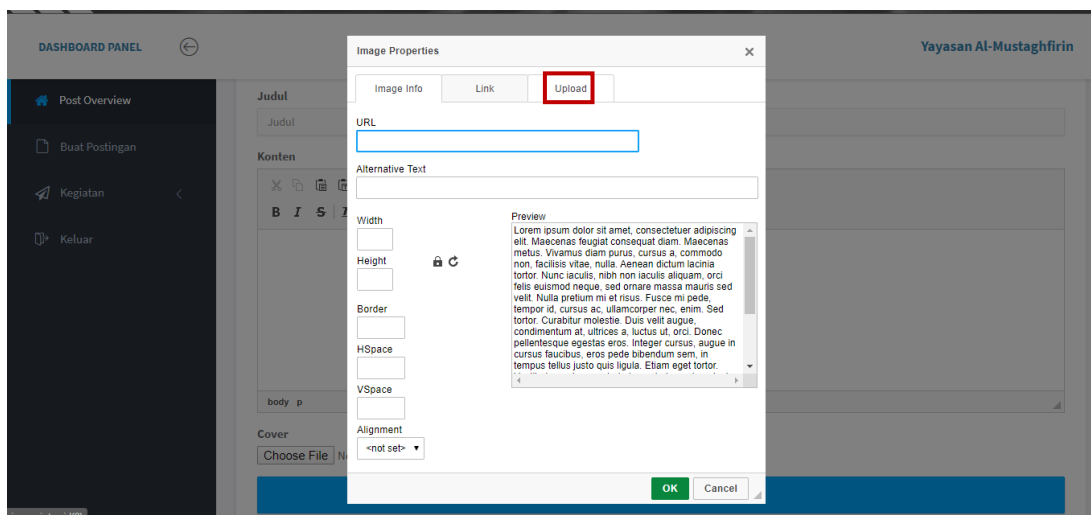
DASHBOARD PANEL

Yayasan Al-Mustaghfirin

Post Overview

Buat Postingan

Kegiatan

Keluar

Judul

Judul

Konten

B I S

body p

Cover

Choose File

Image Properties

Image Info | Link | Upload

URL

Alternative Text

Width

Height

Border

HSpace

VSpace

Alignment

<not set>

Preview

Lorem ipsum dolor sit amet, consectetuer adipiscing elit. Maecenas feugiat consequat diam. Maecenas metus. Vivamus diam purus, cursus a, commodo non, facilisis vitae, nulla. Aenean dictum lacinia tortor. Nunc iaculis, nibh non iaculis aliquam, orci felis euismod neque, sed ornare massa mauris sed velit. Nulla pretium mi et risus. Fusce mi pede, tempor id, cursus ac, ullamcorper nec, enim. Sed tortor. Curabitur molestie. Duis velit augue, condimentum at, ultrices a, luctus ut, orci. Donec pellentesque egestas eros. Integer cursus, augue in cursus faucibus, eros pede bibendum sem, in tempus tellus justo quis ligula. Etiam eget tortor.

OK

Cancel